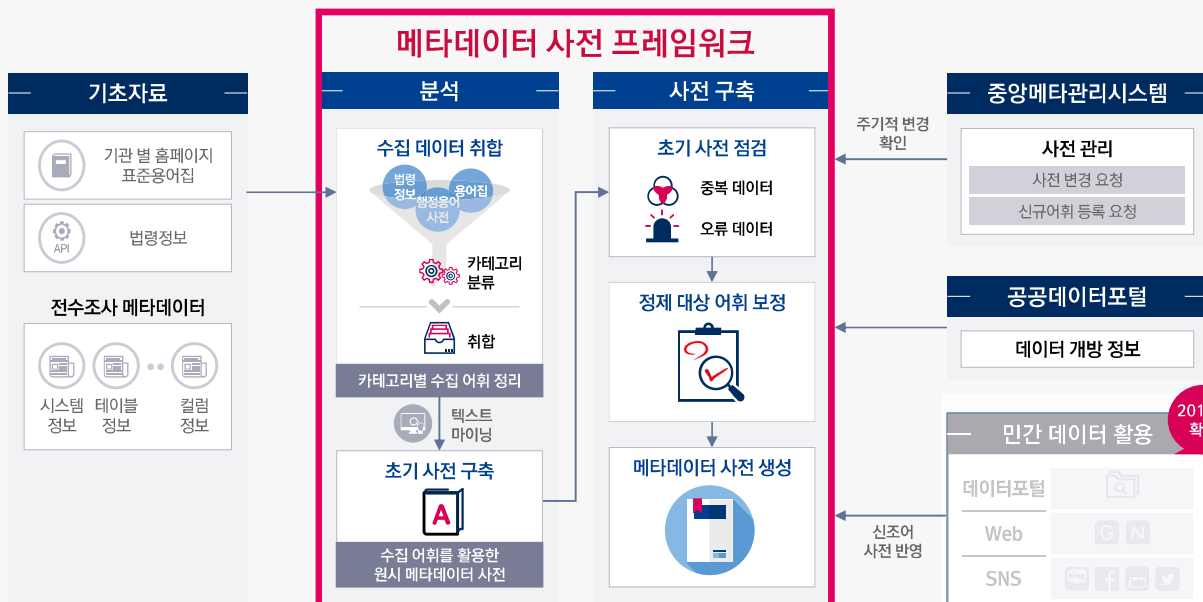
메타데이터 사전 프레임워크

기초자료

기관 별 홈페이지 표준용어집

API

법령정보

전수조사 메타데이터

시스템 정보

테이블 정보

컬럼 정보

분석

수집 데이터 취합

법령 정보

용어집

행정용어 사전

카테고리 분류

취합

카테고리별 수집 어휘 정리

텍스트 마이닝

초기 사전 구축

A

수집 어휘를 활용한 원시 메타데이터 사전

사전 구축

초기 사전 점검

중복 데이터

오류 데이터

정제 대상 어휘 보정

메타데이터 사전 생성

중앙메타관리시스템

주기적 변경 확인

사전 관리

사전 변경 요청

신규어휘 등록 요청

공공데이터포털

데이터 개방 정보

민간 데이터 활용

201

확

데이터포털

Web

SNS

신조어 사전 반영